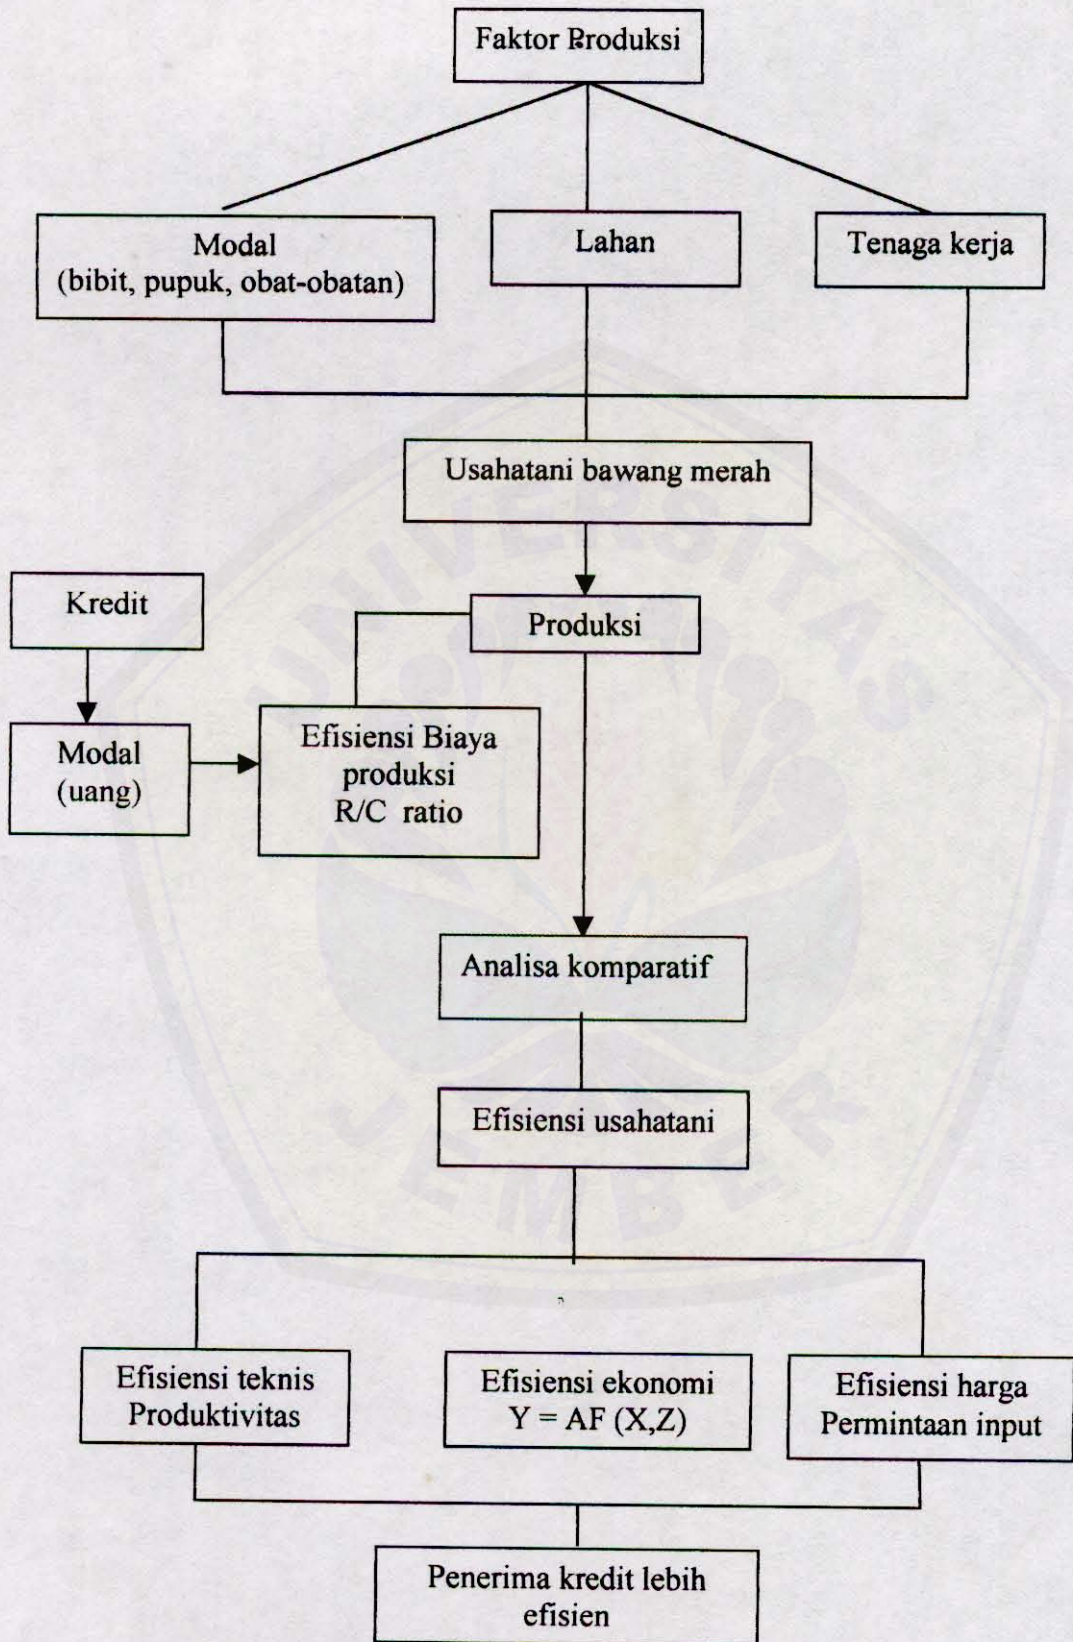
Faktor Produksi

Modal
(bibit, pupuk, obat-obatan)

Lahan

Tenaga kerja

Usahatani bawang merah

Kredit

Produksi

Modal
(uang)

Efisiensi Biaya
produksi
R/C ratio

Analisa komparatif

Efisiensi usahatani

Efisiensi teknis
Produktivitas

Efisiensi ekonomi
Y = AF (X,Z)

Efisiensi harga
Permintaan input

Penerima kredit lebih
efisien